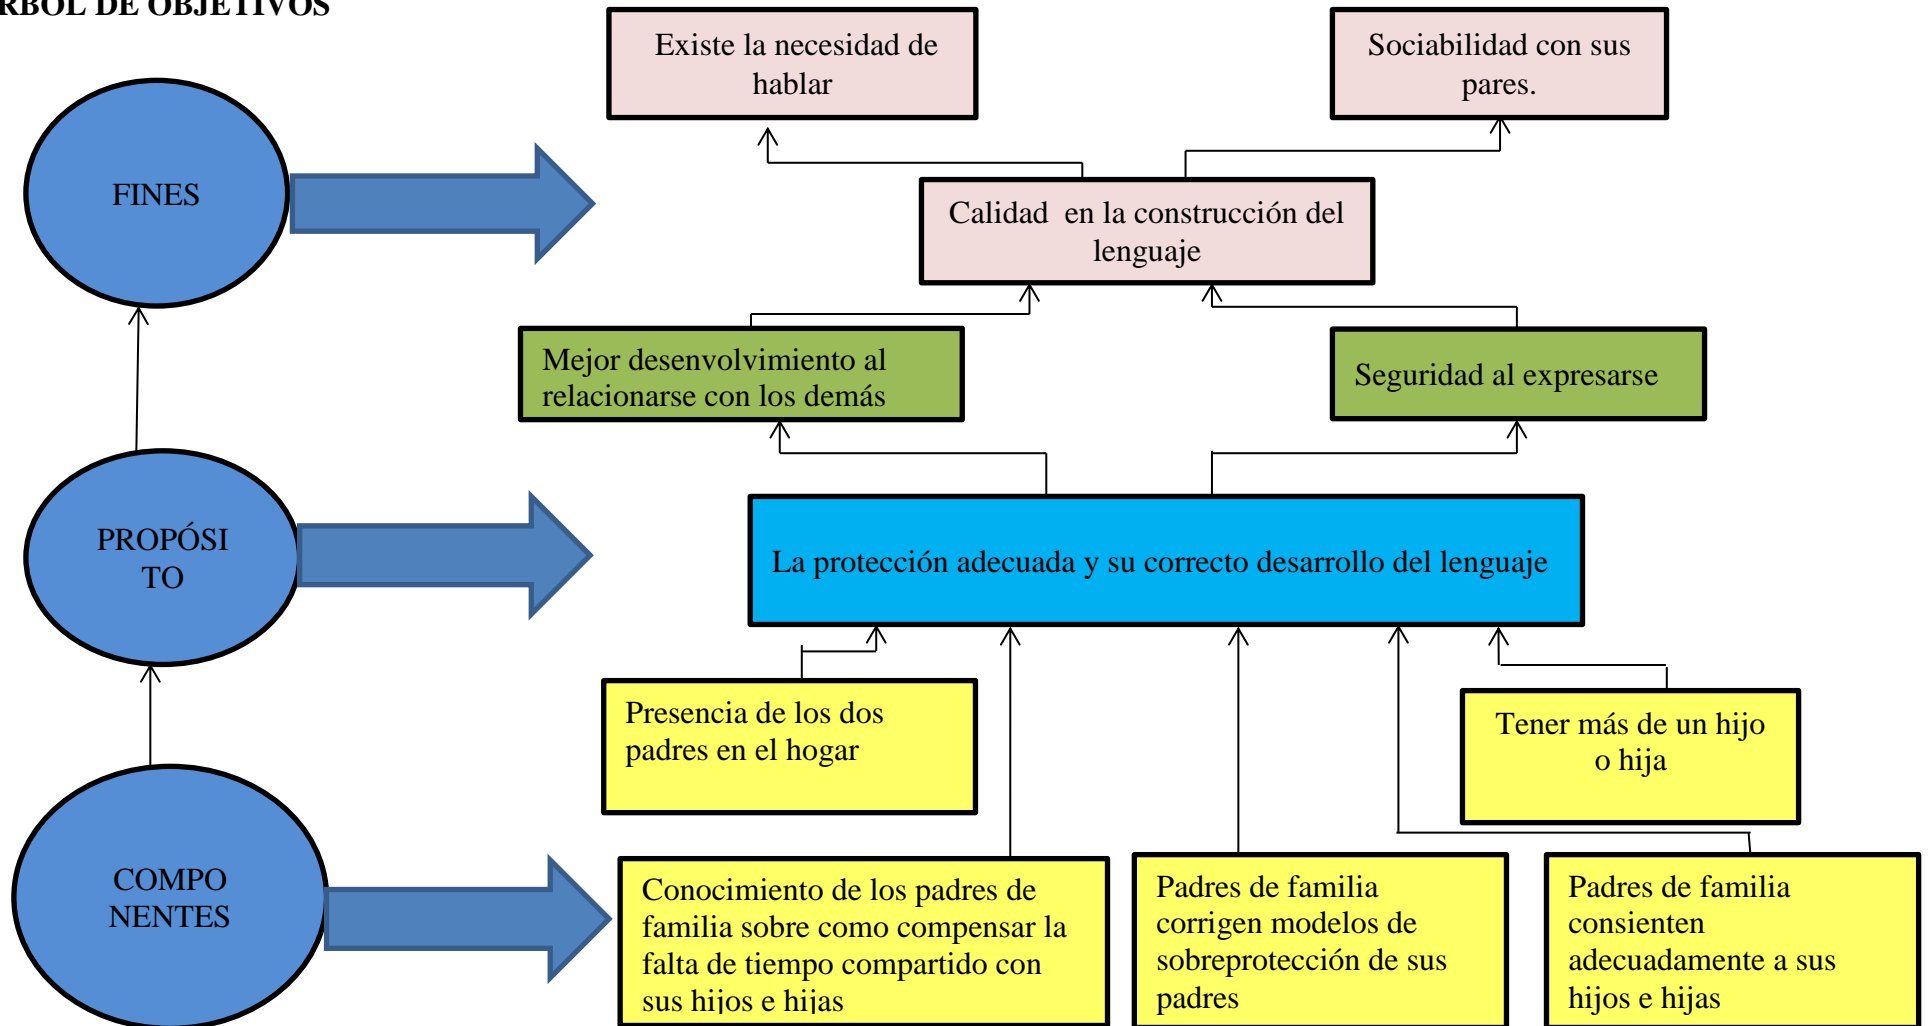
RBOL DE OBJETIVOS

FINES

Existe la necesidad de hablar

Sociabilidad con sus pares.

Calidad en la construcción del lenguaje

Mejor desenvolvimiento al relacionarse con los demás

Seguridad al expresarse

PROPÓSITO

La protección adecuada y su correcto desarrollo del lenguaje

Presencia de los dos padres en el hogar

Tener más de un hijo o hija

COMPONENTES

Conocimiento de los padres de familia sobre como compensar la falta de tiempo compartido con sus hijos e hijas

Padres de familia corrigen modelos de sobreprotección de sus padres

Padres de familia consienten adecuadamente a sus hijos e hijas